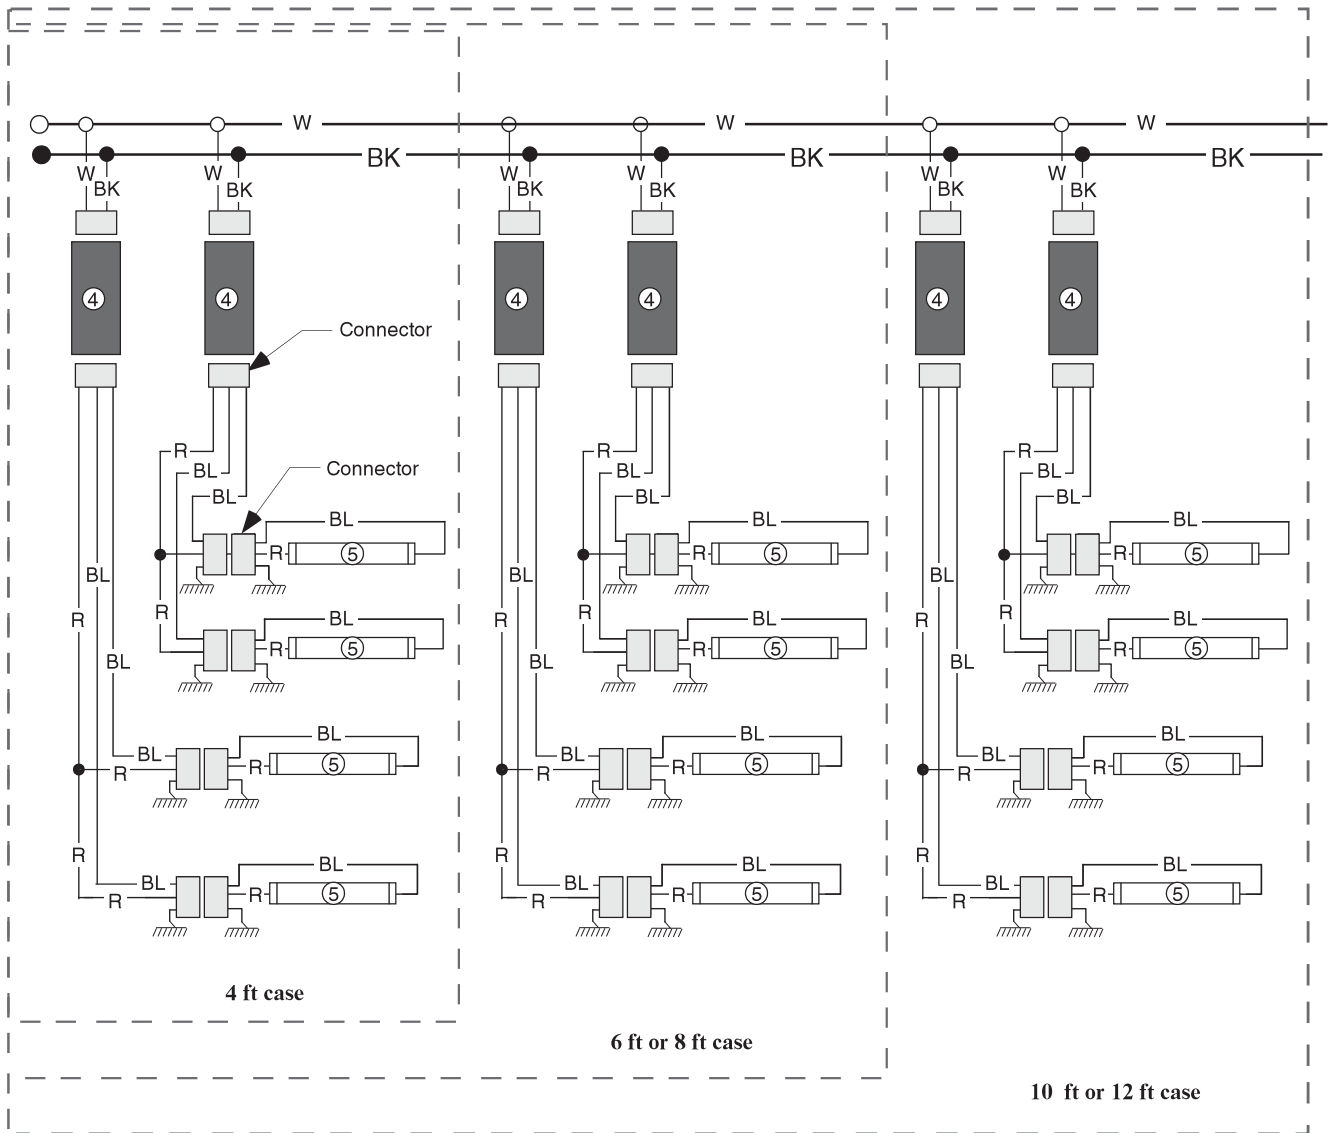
W
BK
W
BK
W
BK
W BK
W BK
W BK
W BK
W BK
W BK
4
4
4
4
4
4
Connector
Connector
R
BL
BL
BL
R
BL
R
BL
R
5
5
5
5
BL
BL
BL
BL
R
R
R
R
BL
R
R
BL
BL
R
BL
R
BL
R
5
5
5
5
BL
BL
BL
BL
R
R
R
R
BL
R
R
BL
BL
R
BL
R
BL
R
5
5
5
5
BL
BL
BL
BL
R
R
R
R
BL
R
R
BL
4 ft case
6 ft or 8 ft case
10 ft or 12 ft case